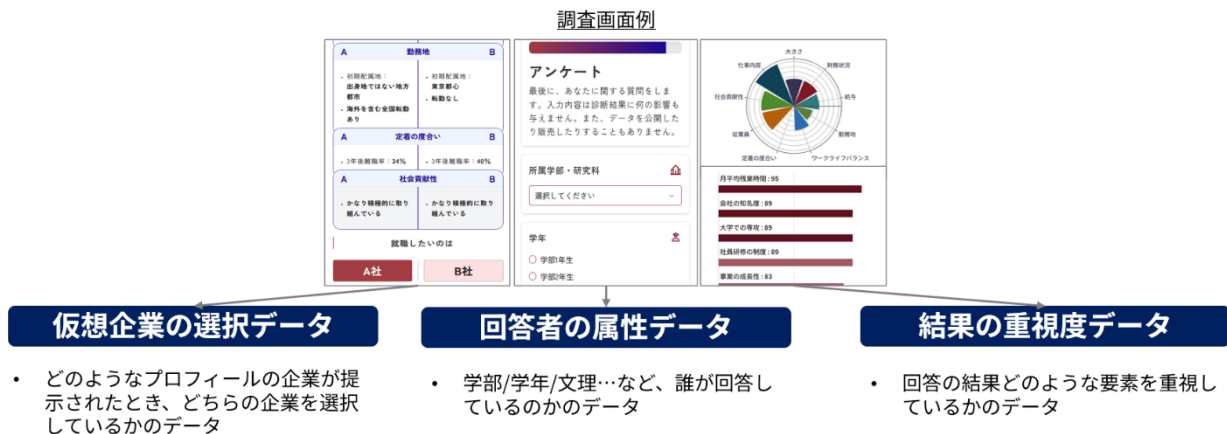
調査画面例

A 勤務地 B

初期配属地：出身地ではない地方都市
海外を含む全国転勤あり

初期配属地：東京都心
転勤なし

A 定着の度合い B

3年後離職率：34%

3年後離職率：40%

A 社会貢献性 B

かなり積極的に取り組んでいる

かなり積極的に取り組んでいる

就職したいのは

A社

B社

アンケート

最後に、あなたに関する質問をします。入力内容は診断結果に何の影響も与えません。また、データを公開したり販売したりすることもありません。

所属学部・研究科

選択してください

学年

学部1年生

学部2年生

大きさ
財務状況
給与
勤務地
ワークライフバランス
定着の度合い
従業員
社会貢献性
仕事内容

月平均残業時間：95
会社の知名度：89
大学での専攻：89
社員研修の制度：89
事業の成長性：83

仮想企業の選択データ

どのようなプロフィールの企業が提示されたとき、どちらの企業を選択しているかのデータ

回答者の属性データ

学部/学年/文理…など、誰が回答しているのかのデータ

結果の重視度データ

回答の結果どのような要素を重視しているかのデータ